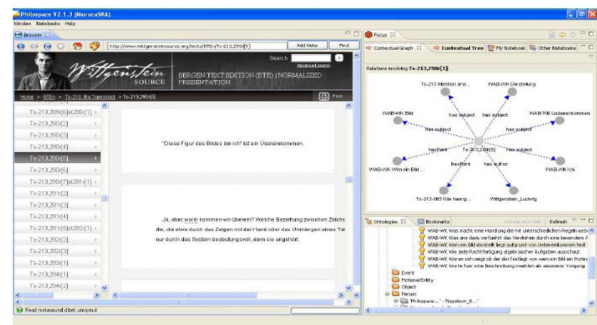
Philospace V2.1.1 (HoraceXKA)
Window Notebooks Help

Browser

http://www.wittgensteinsource.org/texts/BTE/Ts-213,290[5] Add Note Find

Search Advanced search

Wittgenstein SOURCE BERGEN TEXT EDITION (BTE) (NORMALIZED PRESENTATION)

Home > BTE > Ts-213: Big Typescript > Ts-213,290[5]

Ts-213,289[6]et290[1]
Ts-213,290[2]
Ts-213,290[3]
Ts-213,290[4]
Ts-213,290[5]
Ts-213,290[6]
Ts-213,290[7]et291[1]
Ts-213,291[2]
Ts-213,291[3]
Ts-213,291[4]
Ts-213,291[5]et292[1]
Ts-213,292[2]
Ts-213,292[3]
Ts-213,293[1]
Ts-213,293[2]
Ts-213,294[1]
Ts-213,294[2]

"Diese Figur des Bildes bei ich" ist ein Übereinkommen.

"Ja, aber wann kommen wir überein? Welche Beziehung zwischen Zeichen die, wie etwa durch das Zeigen mit der Hand oder das Vorlegen eines Ta nur durch das System bedeutungsvoll, dann sie angehört.

Read notaeund.dbet.unipv.it

Focus

Contextual Graph Contextual Tree My Notebook Other Notebooks

Relations involving Ts-213,290[5]

Ts-213 Intention and...
WAB-VW Darstellung
WAB-VW Bild
WAB-RK Gedankenformen
has subject
has subject
has subject
has subject
has subject
has subject
has subject
has subject
has subject
has subject
has subject
has subject
Ts-213,290[5]
WAB-VW Wenn ein Bild...
WAB-VW Ich
Ts-213-069 Wie ferner...
Wittgenstein_Ludwig

Ontologies Bookmarks Refresh

WAB-WX Was macht eine Handlung die mit unterschiedlichen Regeln verb...
WAB-WX Was aus dem Verhalt des Verstehen durch eine besondere...
WAB-WX Was ein Bild darstellt liegt aufgrund von Unterschriften fest
WAB-WX Wie jede Rechtfertigung irgend welcher Aufgaben ausschaut
WAB-WX Wenn nicht mehr als der Zweifel von weitem Bild im Portal
WAB-WX Wie ist hier eine Beschreibung machen als anerkannter Vorgang
Event
FictionalEntity
Object
Person
Philospace - "Napoleon_B..."